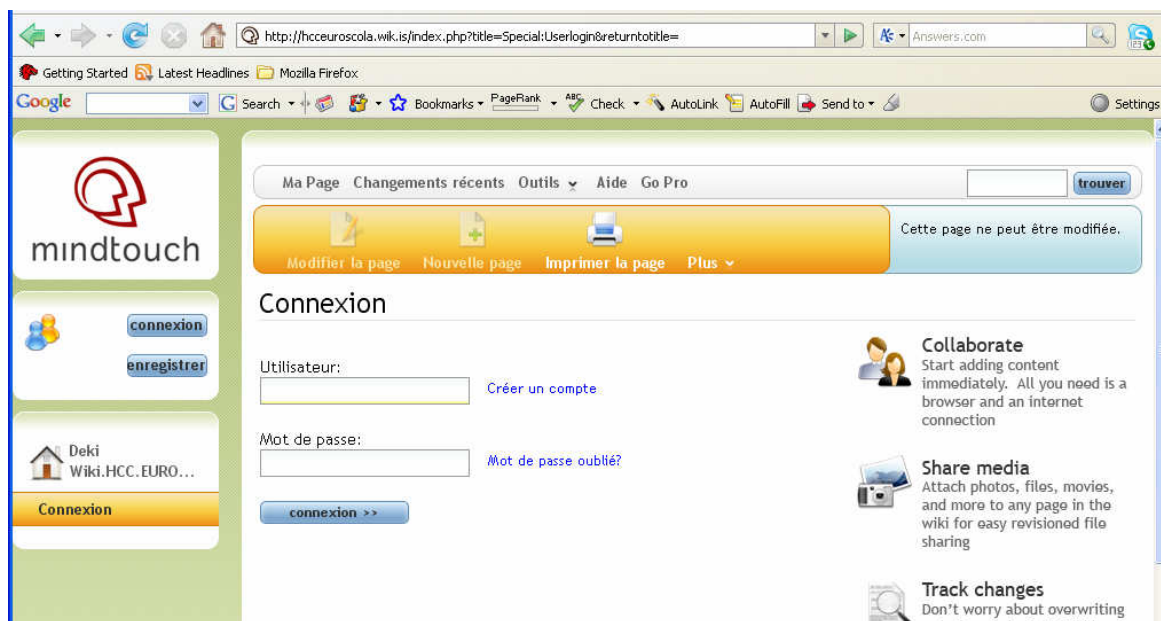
http://hcceuroscola.wik.is/index.php?title=Special:Userlogin&returntotitle=

Answers.com

Getting Started Latest Headlines Mozilla Firefox

Google Search Bookmarks PageRank Check AutoLink AutoFill Send to Settings

mindtouch

connexion

enregistrer

Deki Wiki.HCC.EURO...

Connexion

Ma Page Changements récents Outils Aide Go Pro

trouver

Modifier la page Nouvelle page Imprimer la page Plus

Cette page ne peut être modifiée.

Connexion

Utilisateur:

Créer un compte

Mot de passe:

Mot de passe oublié?

connexion >>

Collaborate
Start adding content immediately. All you need is a browser and an internet connection

Share media
Attach photos, files, movies, and more to any page in the wiki for easy revisioned file sharing

Track changes
Don't worry about overwriting